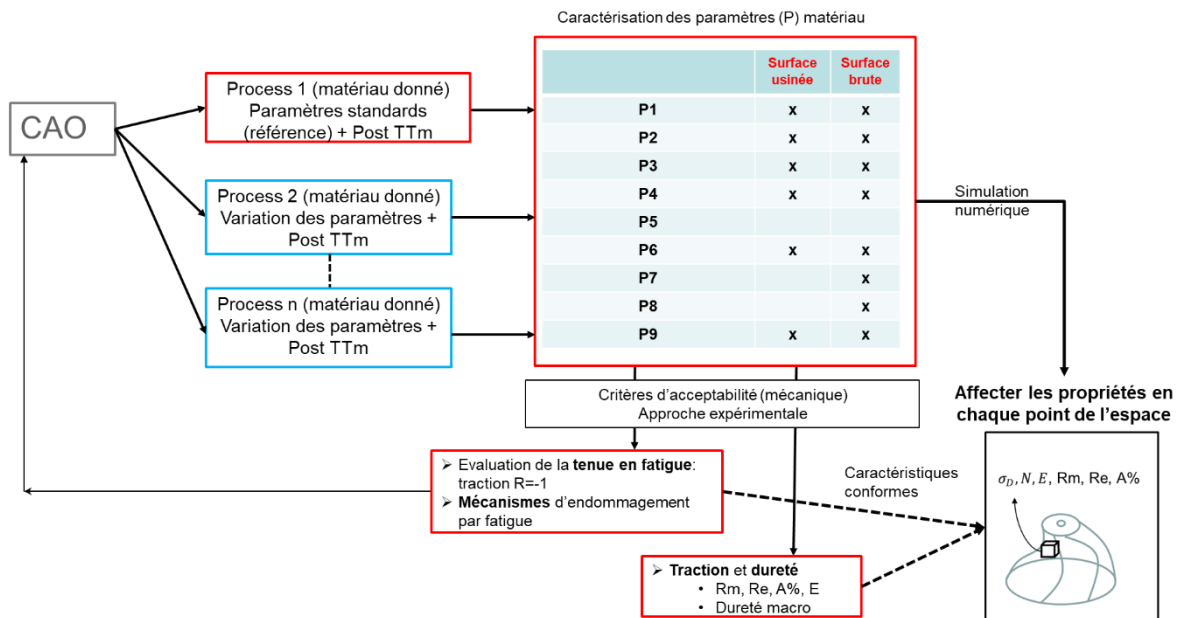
Caractérisation des paramètres (P) matériau

CAO

Process 1 (matériau donné)
Paramètres standards (référence) + Post TTm

Process 2 (matériau donné)
Variation des paramètres + Post TTm

Process n (matériau donné)
Variation des paramètres + Post TTm

| | Surface usinée | Surface brute |
|---|---|---|
| P1 | x | x |
| P2 | x | x |
| P3 | x | x |
| P4 | x | x |
| P5 | | |
| P6 | x | x |
| P7 | | x |
| P8 | | x |
| P9 | x | x |

Simulation numérique

Critères d'acceptabilité (mécanique)
Approche expérimentale

Affecter les propriétés en chaque point de l'espace

➢ Evaluation de la tenue en fatigue: traction R=-1
➢ Mécanismes d'endommagement par fatigue

Caractéristiques conformes

$\sigma_D, N, E$, Rm, Re, A%

➢ Traction et dureté
• Rm, Re, A%, E
• Dureté macro